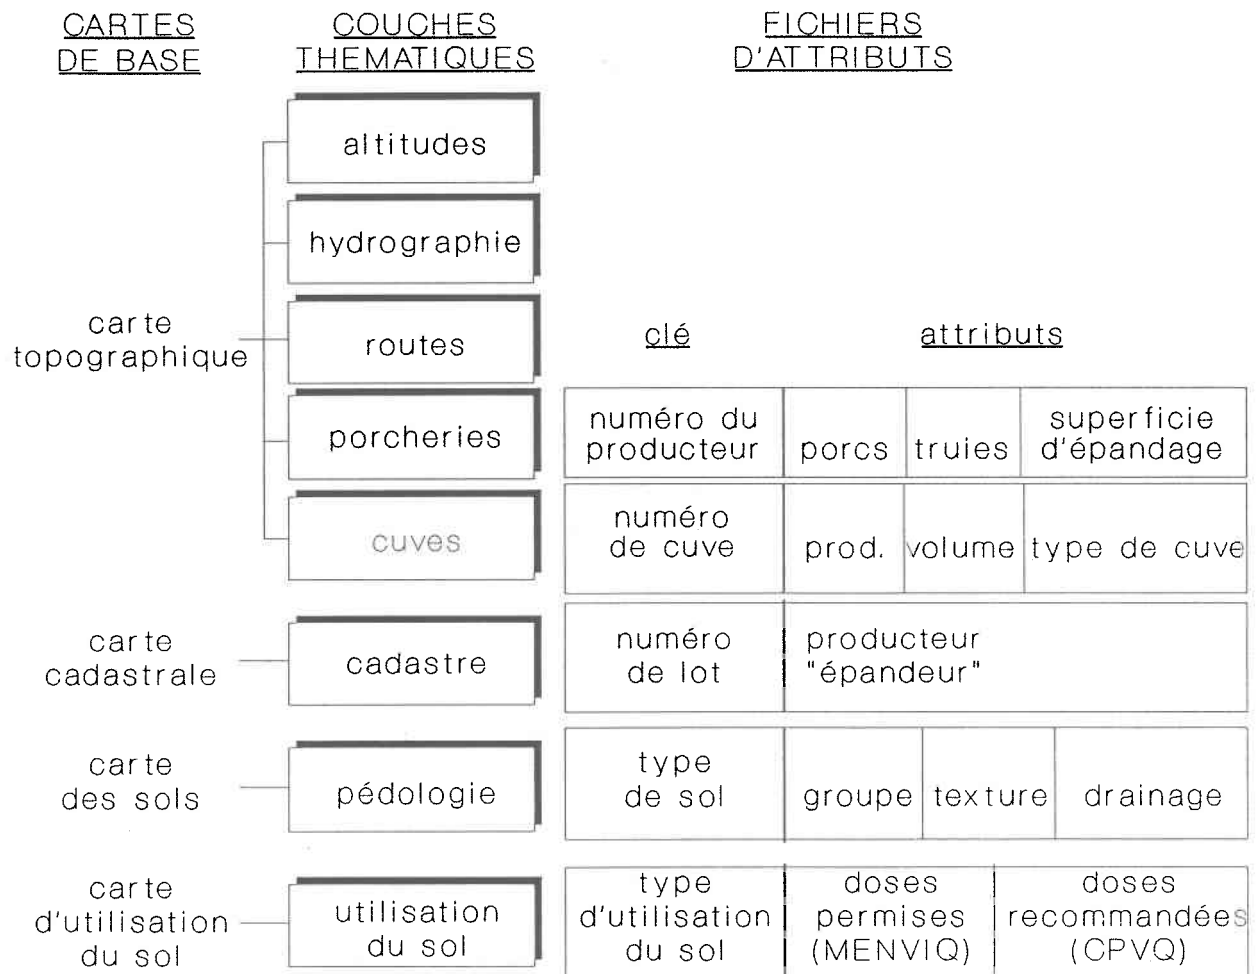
CARTES DE BASE

COUCHES THEMATIQUES

FICHIERS D'ATTRIBUTS

altitudes

hydrographie

carte topographique

routes

clé

attributs

porcheries

| numéro du producteur | porcs | truies | superficie d'épandage |
|---|---|---|---|

cuves

| numéro de cuve | prod. | volume | type de cuve |
|---|---|---|---|

carte cadastrale

cadastre

| numéro de lot | producteur "épandeur" |
|---|---|

carte des sols

pédologie

| type de sol | groupe | texture | drainage |
|---|---|---|---|

carte d'utilisation du sol

utilisation du sol

| type d'utilisation du sol | doses permises (MENVIQ) | doses recommandées (CPVQ) |
|---|---|---|